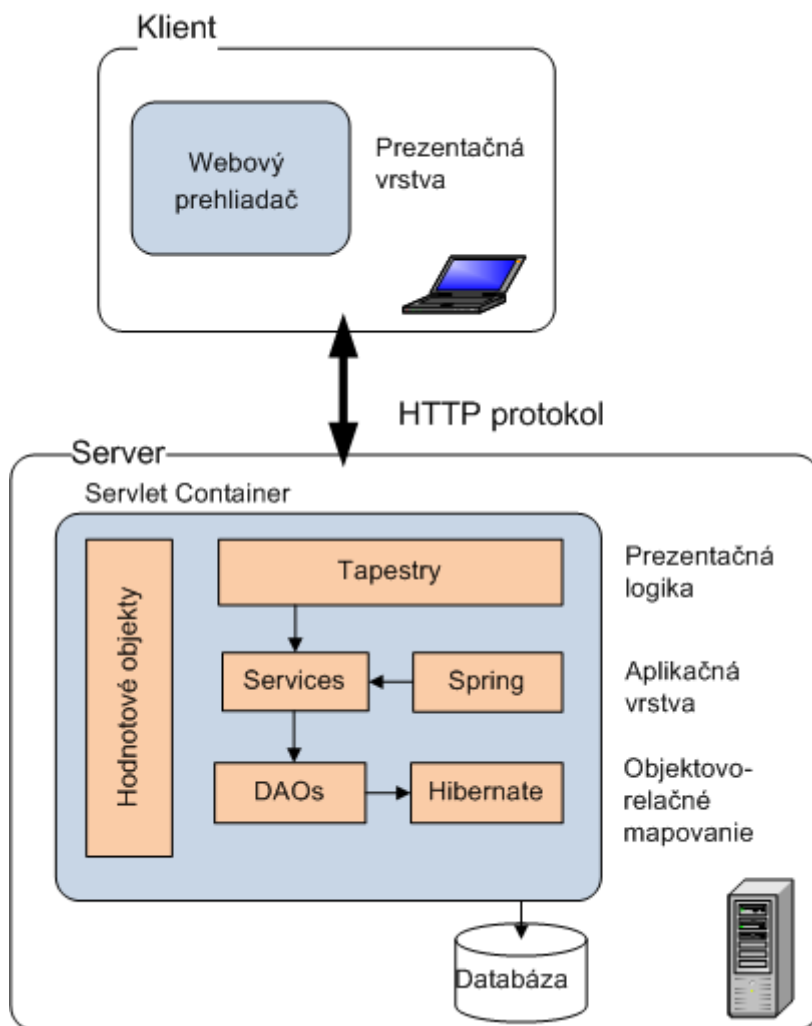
Klient

Webový prehliadač

Prezentačná vrstva

HTTP protokol

Server

Servlet Container

Hodnotové objekty

Tapestry

Prezentačná logika

Services

Spring

Aplikačná vrstva

DAOs

Hibernate

Objektovo-relačné mapovanie

Databáza